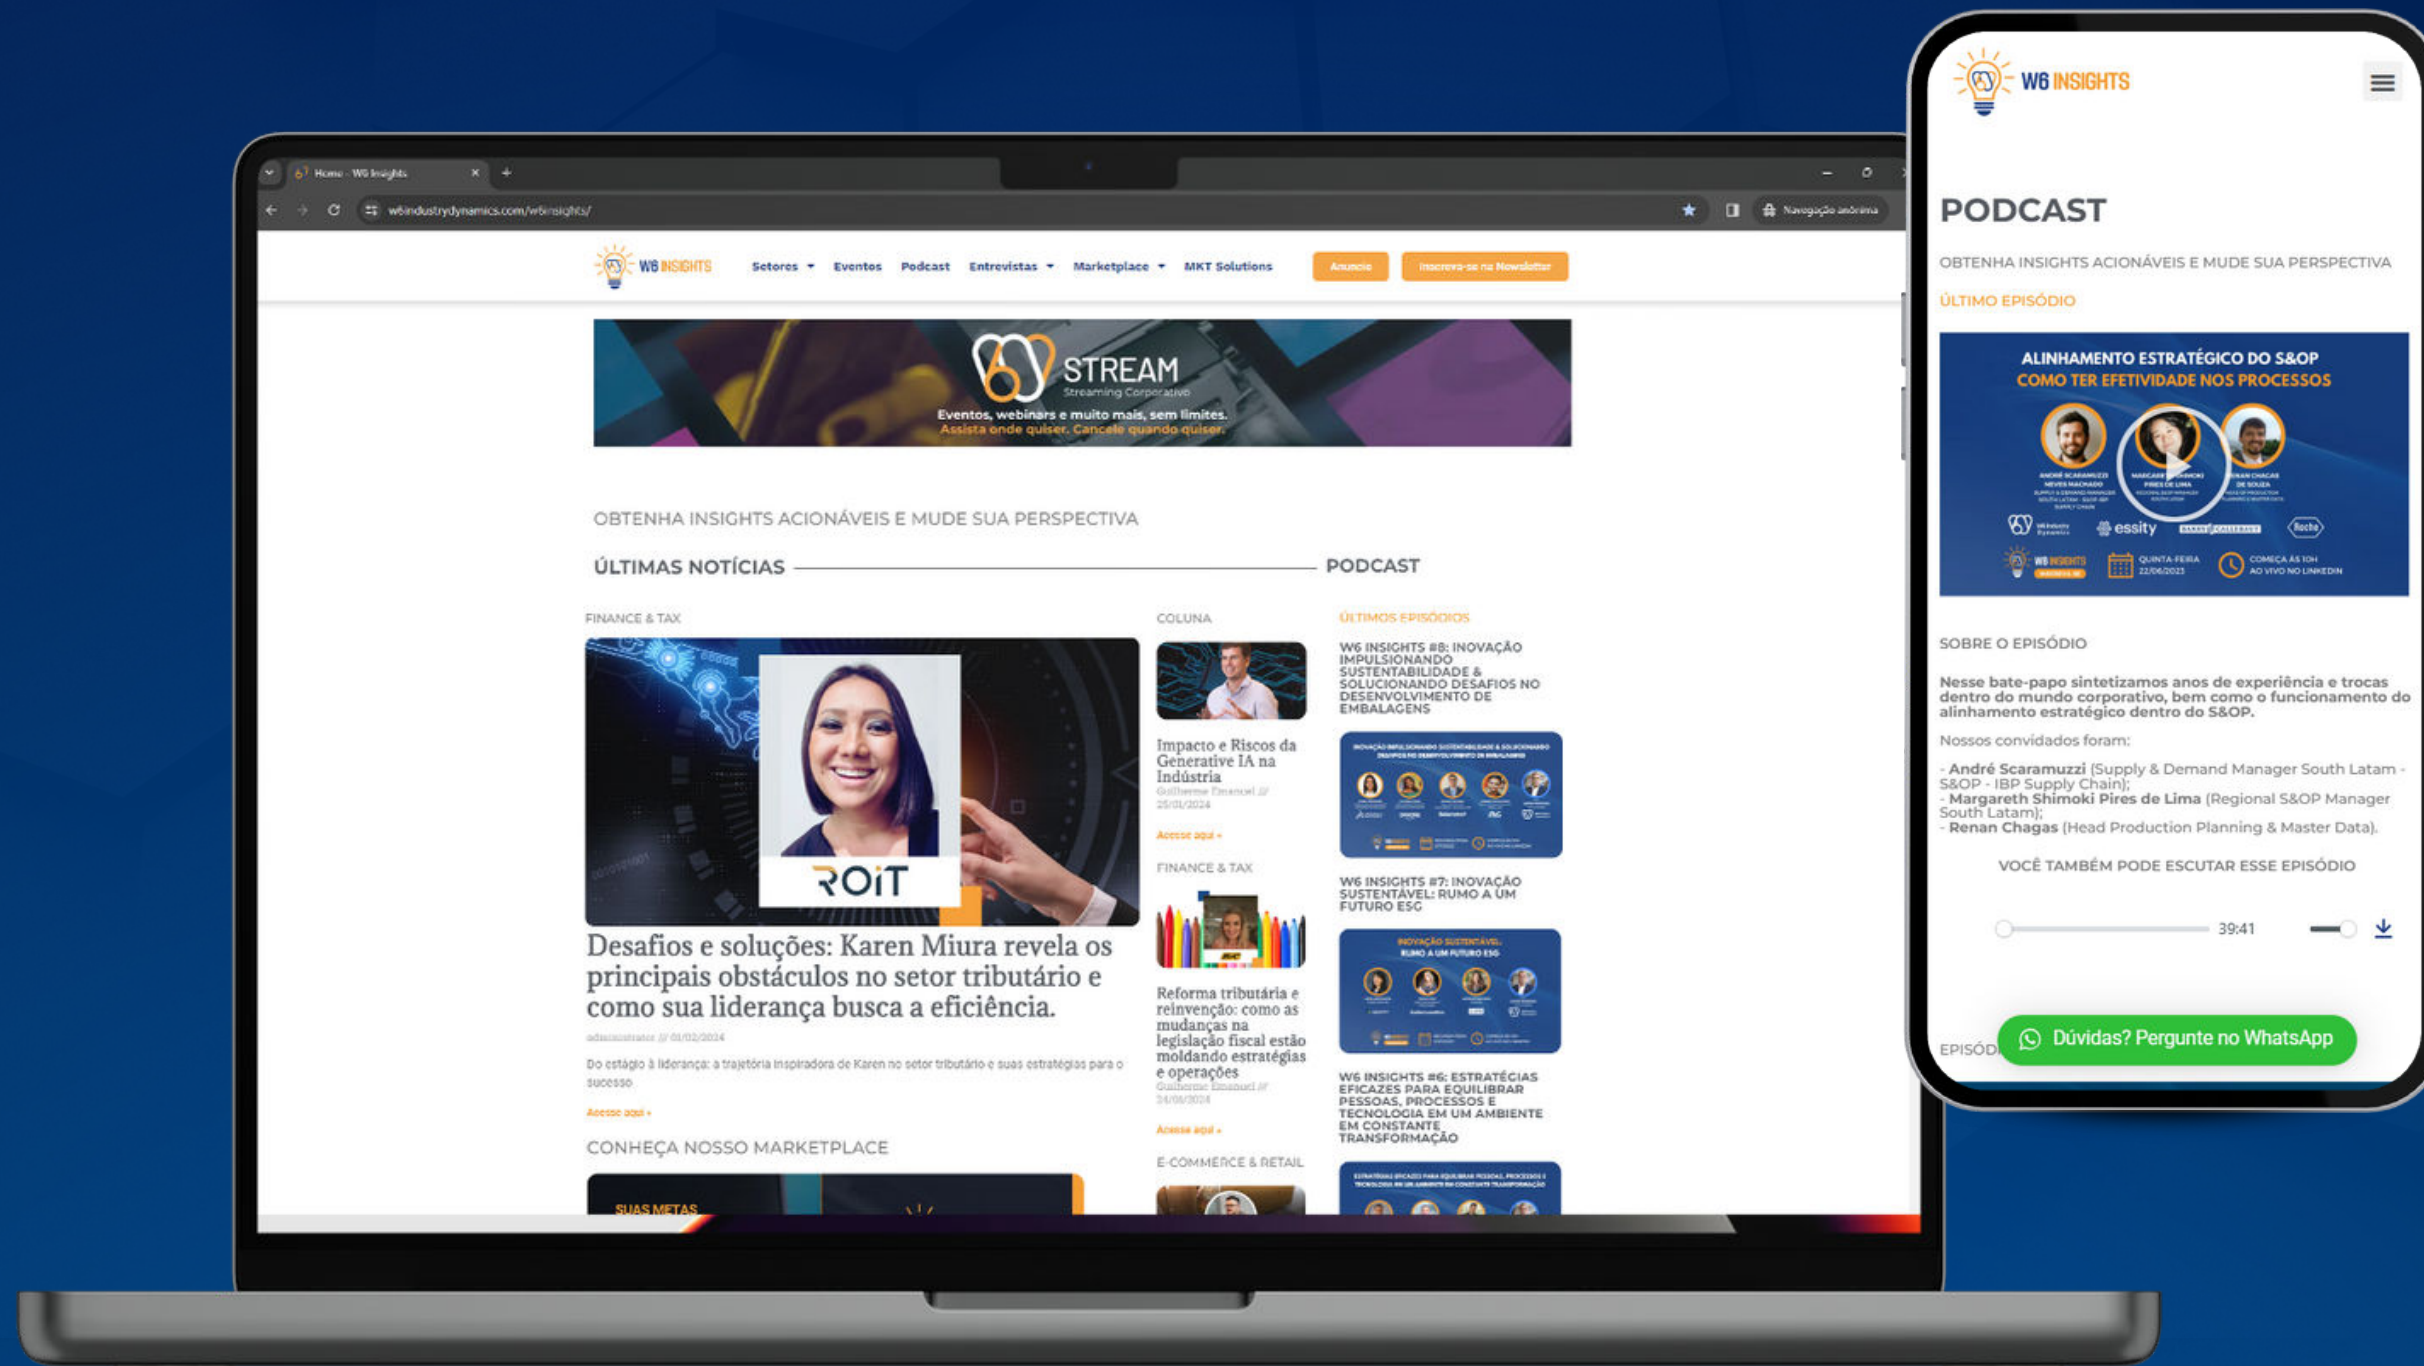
Home - W6 Insights

w6industrydynamics.com/w6insights/

Navegação anônima

W6 INSIGHTS Setores Eventos Podcast Entrevistas Marketplace MKT Solutions Anuncie Inscreva-se na Newsletter

STREAM
Streaming Corporativo
Eventos, webinars e muito mais, sem limites.
Assista onde quiser. Cancele quando quiser.

OBTENHA INSIGHTS ACIONÁVEIS E MUDE SUA PERSPECTIVA

ÚLTIMAS NOTÍCIAS

PODCAST

FINANCE & TAX

ROIT

Desafios e soluções: Karen Miura revela os principais obstáculos no setor tributário e como sua liderança busca a eficiência.

administrator // 01/02/2024

Do estágio à liderança: a trajetória inspiradora de Karen no setor tributário e suas estratégias para o sucesso

Acesse aqui »

CONHEÇA NOSSO MARKETPLACE

SUAS METAS

COLUNA

Impacto e Riscos da Generative IA na Indústria

Guilherme Emanuel // 25/01/2024

Acesse aqui »

FINANCE & TAX

Reforma tributária e reinvenção: como as mudanças na legislação fiscal estão moldando estratégias e operações

Guilherme Emanuel // 24/01/2024

Acesse aqui »

E-COMMERCE & RETAIL

ÚLTIMOS EPISÓDIOS

W6 INSIGHTS #8: INOVAÇÃO IMPULSIONANDO SUSTENTABILIDADE & SOLUCIONANDO DESAFIOS NO DESENVOLVIMENTO DE EMBALAGENS

W6 INSIGHTS #7: INOVAÇÃO SUSTENTÁVEL: RUMO A UM FUTURO ESG

INOVAÇÃO SUSTENTÁVEL: RUMO A UM FUTURO ESG

W6 INSIGHTS #6: ESTRATÉGIAS EFICAZES PARA EQUILIBRAR PESSOAS, PROCESSOS E TECNOLOGIA EM UM AMBIENTE EM CONSTANTE TRANSFORMAÇÃO

W6 INSIGHTS

PODCAST

OBTENHA INSIGHTS ACIONÁVEIS E MUDE SUA PERSPECTIVA

ÚLTIMO EPISÓDIO

ALINHAMENTO ESTRATÉGICO DO S&OP
COMO TER EFETIVIDADE NOS PROCESSOS

essity

QUINTA-FEIRA 22/06/2023

COMEÇA ÀS 10H AO VIVO NO LINKEDIN

SOBRE O EPISÓDIO

Nesse bate-papo sintetizamos anos de experiência e trocas dentro do mundo corporativo, bem como o funcionamento do alinhamento estratégico dentro do S&OP.

Nossos convidados foram:

- André Scaramuzzi (Supply & Demand Manager South Latam - S&OP - IBP Supply Chain);
- Margareth Shimoki Pires de Lima (Regional S&OP Manager South Latam);
- Renan Chagas (Head Production Planning & Master Data).

VOCÊ TAMBÉM PODE ESCUTAR ESSE EPISÓDIO

39:41

EPISÓD

Dúvidas? Pergunte no WhatsApp